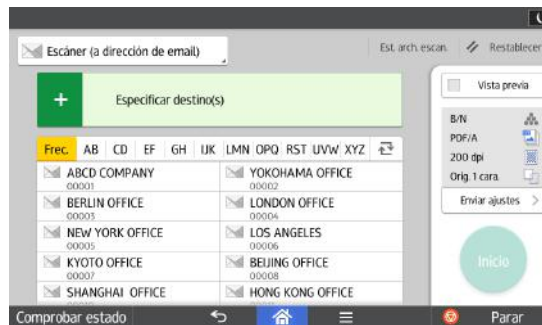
Escáner (a dirección de email)

Est. arch. escan.

Restablecer

Especificar destino(s)

Frec. AB CD EF GH IJK LMN OPQ RST UVW XYZ

ABCD COMPANY
00001

YOKOHAMA OFFICE
00002

BERLIN OFFICE
00003

LONDON OFFICE
00004

NEW YORK OFFICE
00005

LOS ANGELES
00006

KYOTO OFFICE
00007

BEIJING OFFICE
00008

SHANGHAI OFFICE

HONG KONG OFFICE

Vista previa

B/N

PDF/A

200 dpi

Orig. 1 cara.

Enviar ajustes

Inicio

Comprobar estado

Parar